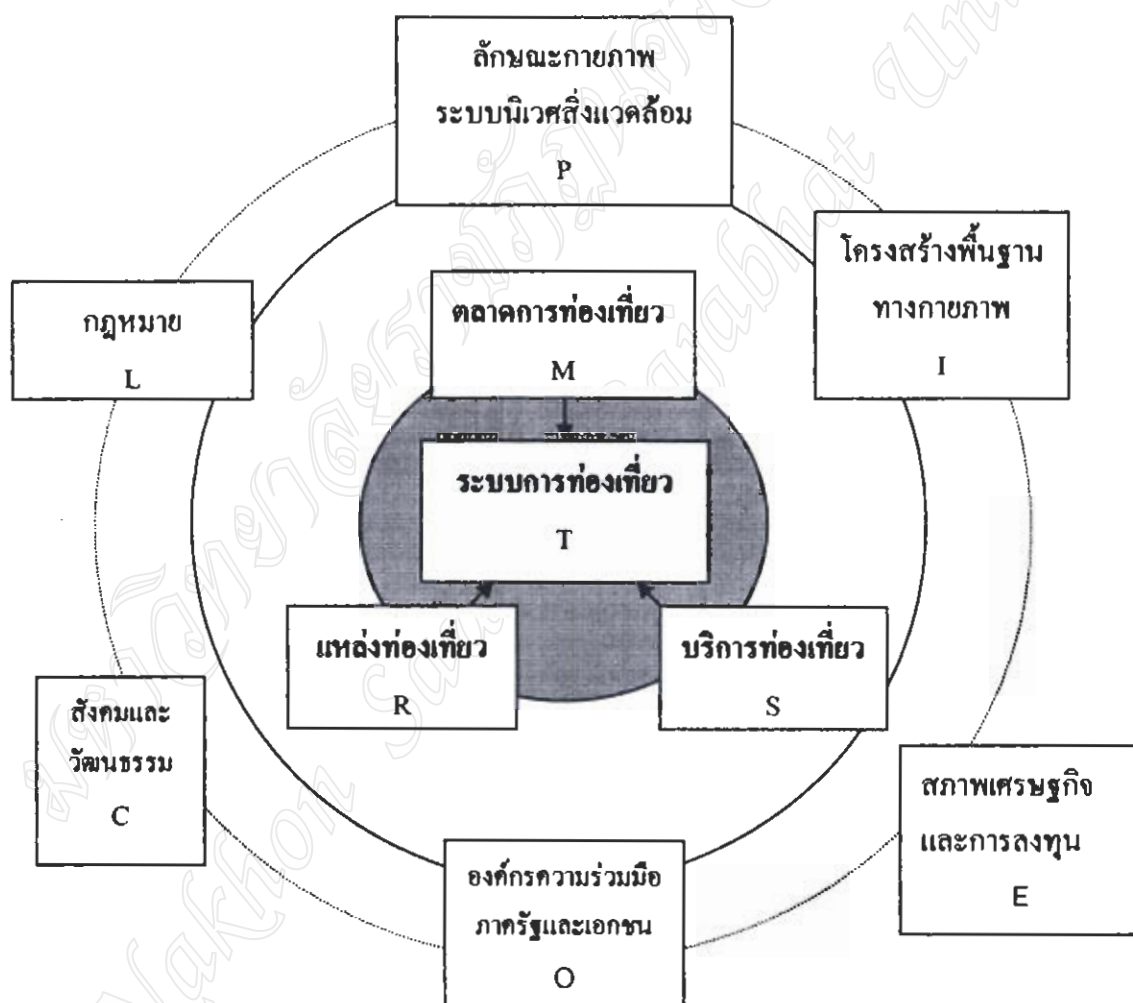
ลักษณะกายภาพ
ระบบนิเวศสิ่งแวดล้อม
P

โครงสร้างพื้นฐาน
ทางกายภาพ
I

กฎหมาย
L

ตลาดการท่องเที่ยว
M

ระบบการท่องเที่ยว
T

แหล่งท่องเที่ยว
R

บริการท่องเที่ยว
S

สังคมและ
วัฒนธรรม
C

สภาพเศรษฐกิจ
และการลงทุน
E

องค์กรความร่วมมือ
ภาครัฐและเอกชน
O